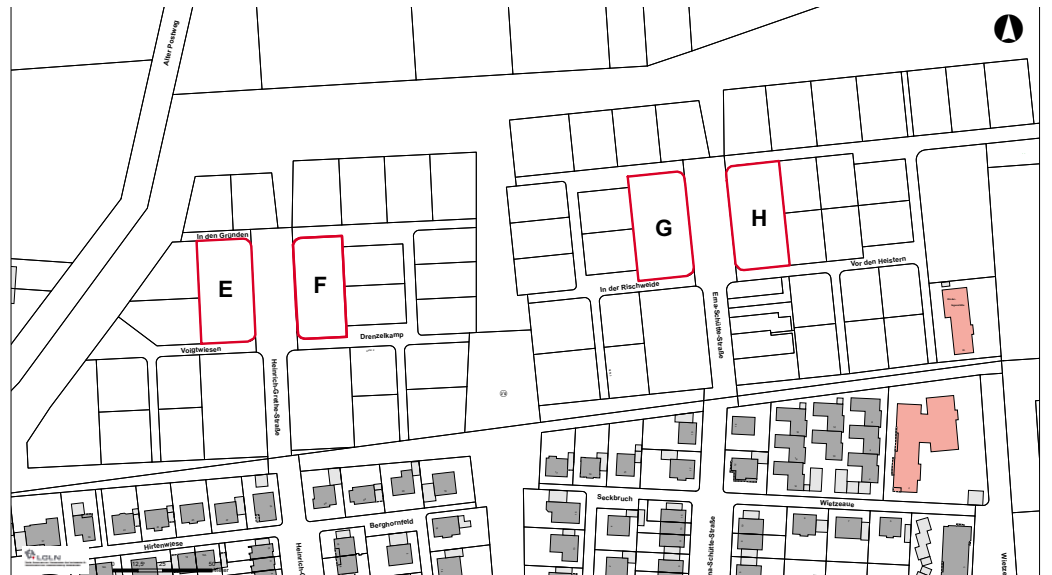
Alter Postweg

In den Gründen

E

F

G

H

Drenzelkamp

Voigtwiesen

Heinrich-Grethe-Straße

In der Rischweide

Emma-Schütte-Straße

Vor den Heistern

Seckbruch

Berghornfeld

Hirtenwiese

Wietzeaue

LGLN